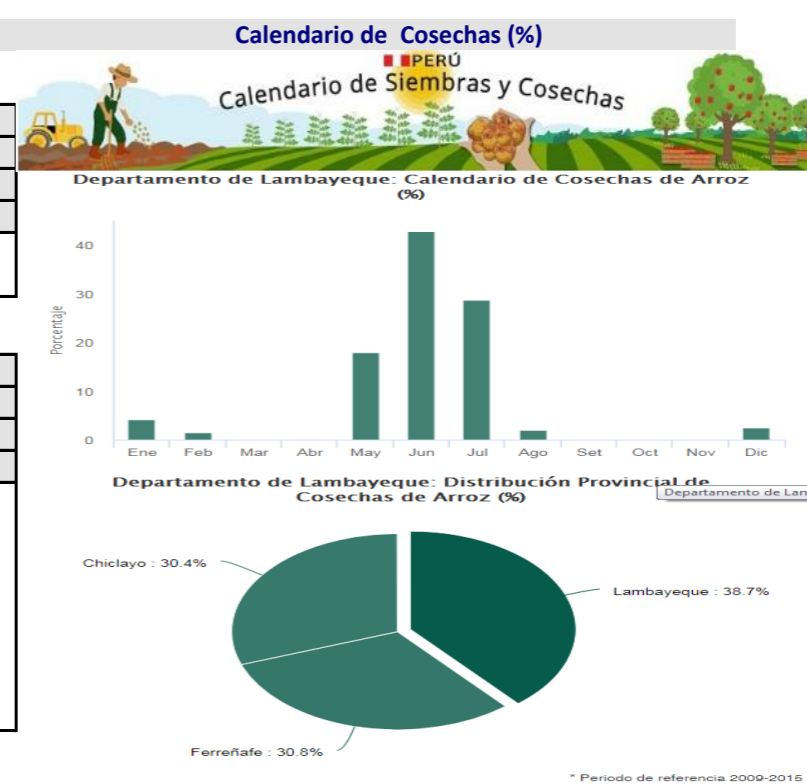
Calendario de Cosechas (%)

PERÚ
Calendario de Siembras y Cosechas

Departamento de Lambayeque: Calendario de Cosechas de Arroz (%)

40
30
20
10
0
Porcentaje

Ene Feb Mar Abr May Jun Jul Ago Set Oct Nov Dic

Departamento de Lambayeque: Distribución Provincial de Cosechas de Arroz (%)

Departamento de Lan

Chiclayo : 30.4%
Lambayeque : 38.7%
Ferreñafe : 30.8%

* Periodo de referencia 2009-2015